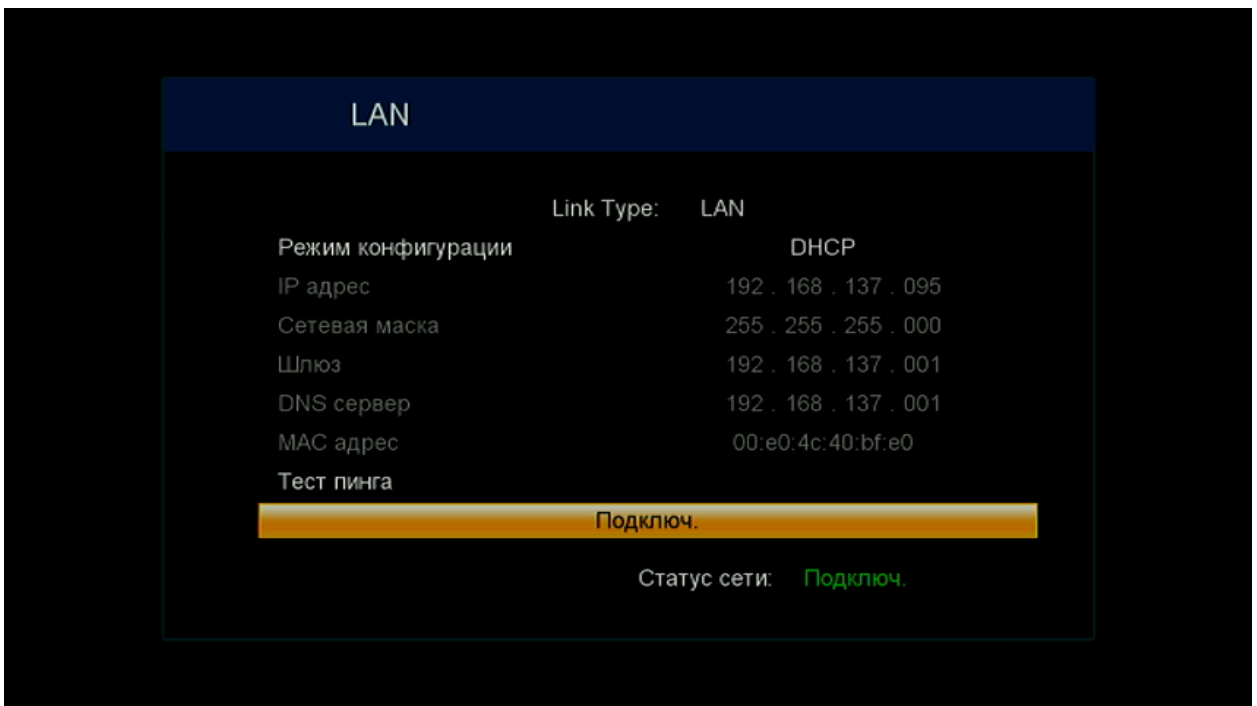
LAN

Link Type: LAN

| | |
|---|---|
| Режим конфигурации | DHCP |
| IP адрес | 192 . 168 . 137 . 095 |
| Сетевая маска | 255 . 255 . 255 . 000 |
| Шлюз | 192 . 168 . 137 . 001 |
| DNS сервер | 192 . 168 . 137 . 001 |
| MAC адрес | 00:e0:4c:40:bf:e0 |
| Тест пинга | |

Подключ.

Статус сети: Подключ.